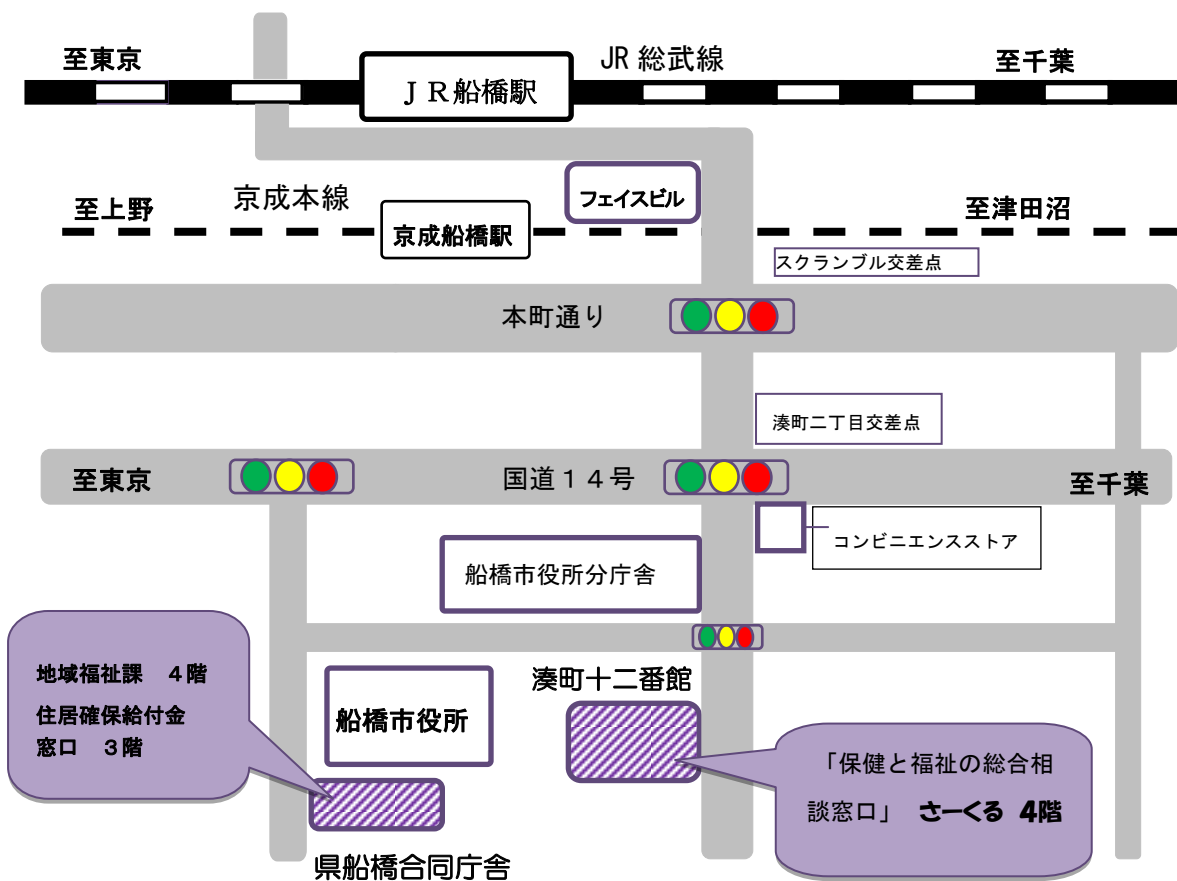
至東京

ＪＲ船橋駅

JR 総武線

至千葉

フェイスビル

京成本線

至上野

京成船橋駅

至津田沼

スクランブル交差点

本町通り

湊町二丁目交差点

至東京

国道１４号

至千葉

コンビニエンスストア

船橋市役所分庁舎

地域福祉課　４階

住居確保給付金

窓口　３階

船橋市役所

湊町十二番館

「保健と福祉の総合相談窓口」　さーくる　4階

県船橋合同庁舎